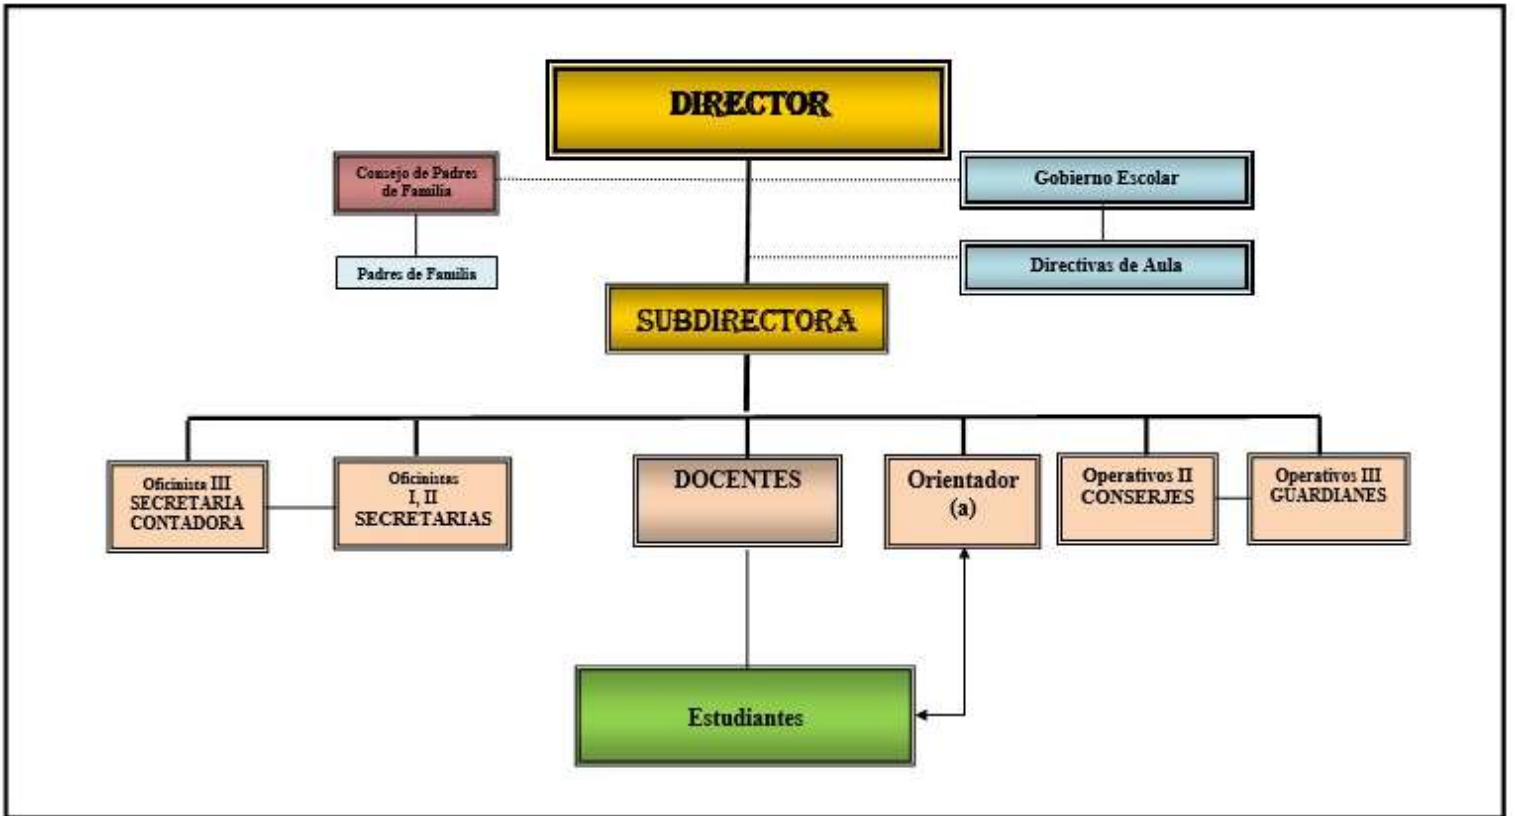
DIRECTOR

Consejo de Padres de Familia

Padres de Familia

Gobierno Escolar

Directivas de Aula

SUBDIRECTORA

Oficinista III SECRETARIA CONTADORA

Oficinistas I, II SECRETARIAS

DOCENTES

Orientador (a)

Operativos II CONSERJES

Operativos III GUARDIANES

Estudiantes